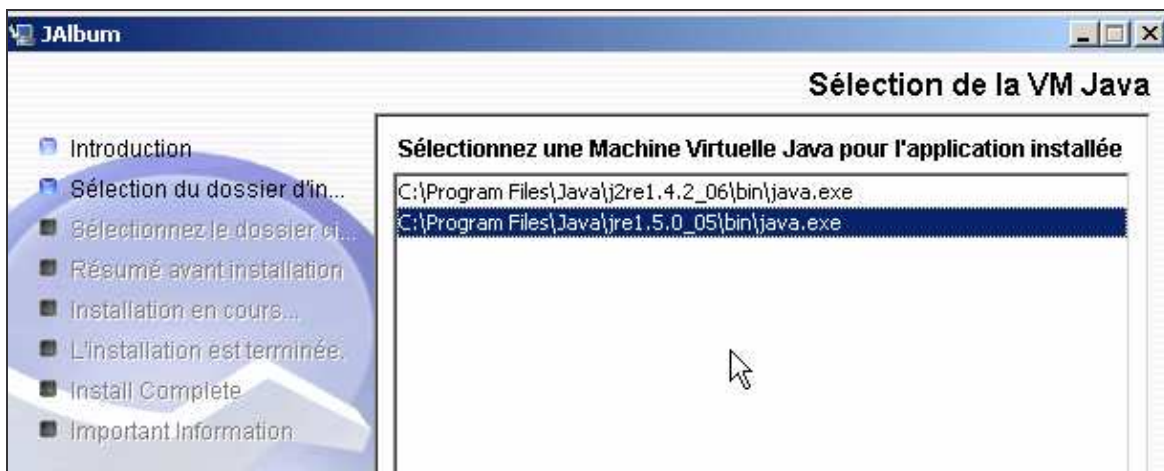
JAlbum

Sélection de la VM Java

Introduction
Sélection du dossier d'in...
Sélectionnez le dossier ci...
Résumé avant installation
Installation en cours...
L'installation est terminée.
Install Complete
Important Information

Sélectionnez une Machine Virtuelle Java pour l'application installée

C:\Program Files\Java\j2re1.4.2_06\bin\java.exe
C:\Program Files\Java\jre1.5.0_05\bin\java.exe